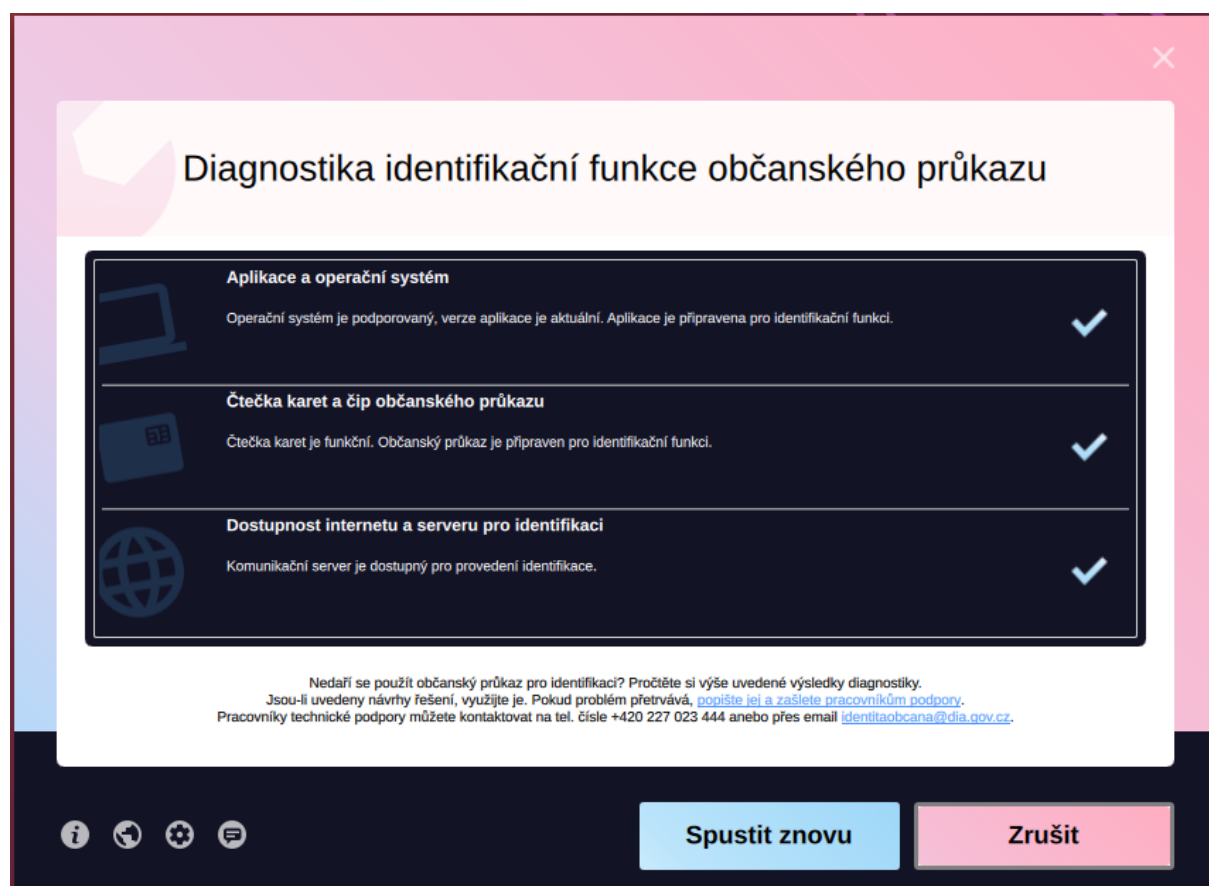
Diagnostika identifikační funkce občanského průkazu

Aplikace a operační systém

Operační systém je podporovaný, verze aplikace je aktuální. Aplikace je připravena pro identifikační funkci.

Čtečka karet a čip občanského průkazu

Čtečka karet je funkční. Občanský průkaz je připraven pro identifikační funkci.

Dostupnost internetu a serveru pro identifikaci

Komunikační server je dostupný pro provedení identifikace.

Nedaří se použít občanský průkaz pro identifikaci? Pročtěte si výše uvedené výsledky diagnostiky. Jsou-li uvedeny návrhy řešení, využijte je. Pokud problém přetrvává, popište jej a zašlete pracovníkům podpory. Pracovníky technické podpory můžete kontaktovat na tel. čísle +420 227 023 444 anebo přes email identitaobcana@dia.gov.cz.

Spustit znovu

Zrušit